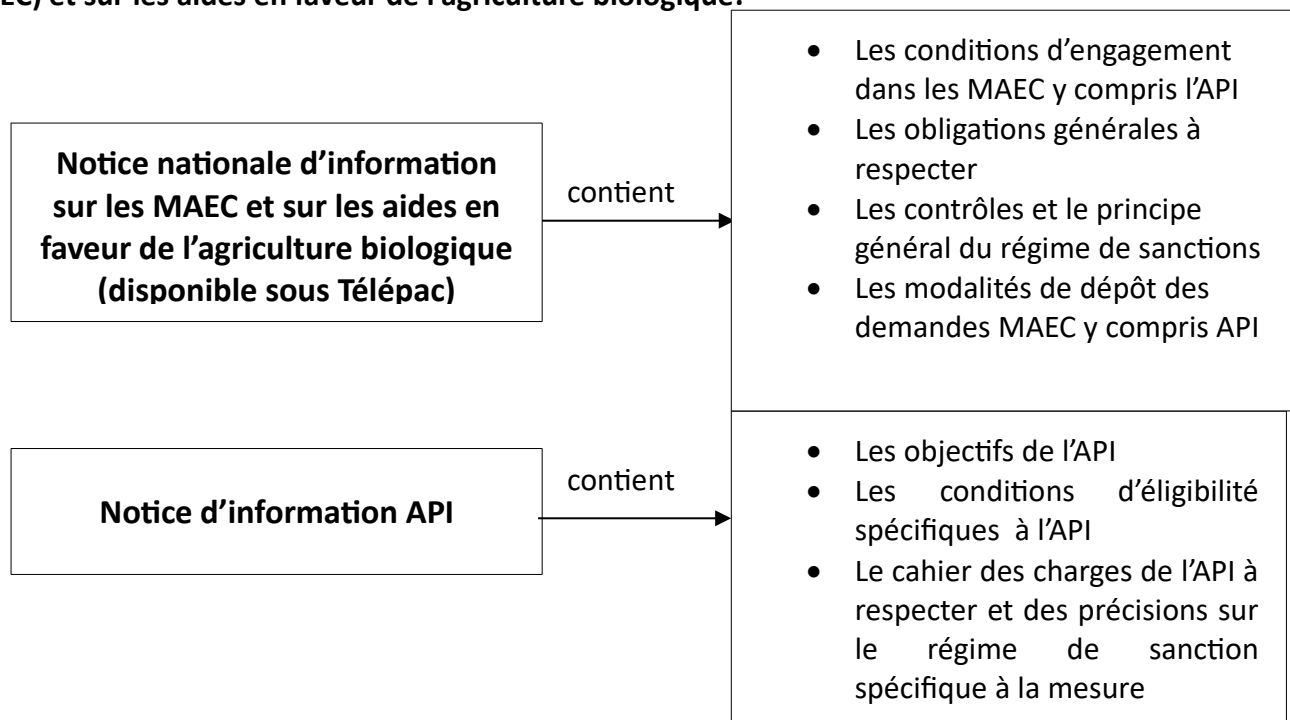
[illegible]EC) et sur les aides en faveur de l'agriculture biologique.

Notice nationale d'information sur les MAEC et sur les aides en faveur de l'agriculture biologique (disponible sous Télépac)

contient

- Les conditions d'engagement dans les MAEC y compris l'API
- Les obligations générales à respecter
- Les contrôles et le principe général du régime de sanctions
- Les modalités de dépôt des demandes MAEC y compris API

Notice d'information API

contient

- Les objectifs de l'API
- Les conditions d'éligibilité spécifiques à l'API
- Le cahier des charges de l'API à respecter et des précisions sur le régime de sanction spécifique à la mesure